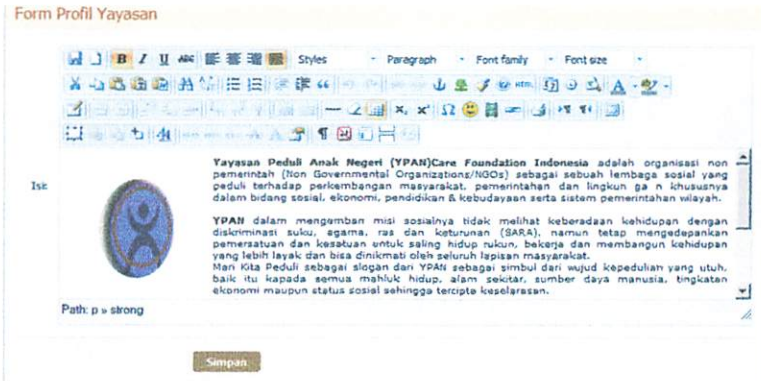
Form Profil Yayasan

Styles Paragraph Font family Font size

Isi

**Yayasan Peduli Anak Negeri (YPAN)Care Foundation Indonesia** adalah organisasi non pemerintah (Non Governmental Organizations/NGOs) sebagai sebuah lembaga sosial yang peduli terhadap perkembangan masyarakat, pemerintahan dan lingkun ga n khususnya dalam bidang sosial, ekonomi, pendidikan & kebudayaan serta sistem pemerintahan wilayah.

**YPAN** dalam mengemban misi sosialnya tidak melihat keberadaan kehidupan dengan diskriminasi suku, agama, ras dan keturunan (SARA), namun tetap mengedepankan pemersatuan dan kesatuan untuk saling hidup rukun, bekerja dan membangun kehidupan yang lebih layak dan bisa dinikmati oleh seluruh lapisan masyarakat.
Mari Kita Peduli sebagai slogan dari YPAN sebagai simbol dari wujud kepedulian yang utuh, baik itu kepada semua mahluk hidup, alam sekitar, sumber daya manusia, tingkatan ekonomi maupun status sosial sehingga tercipta keselarasan.

Path: p » strong

Simpan